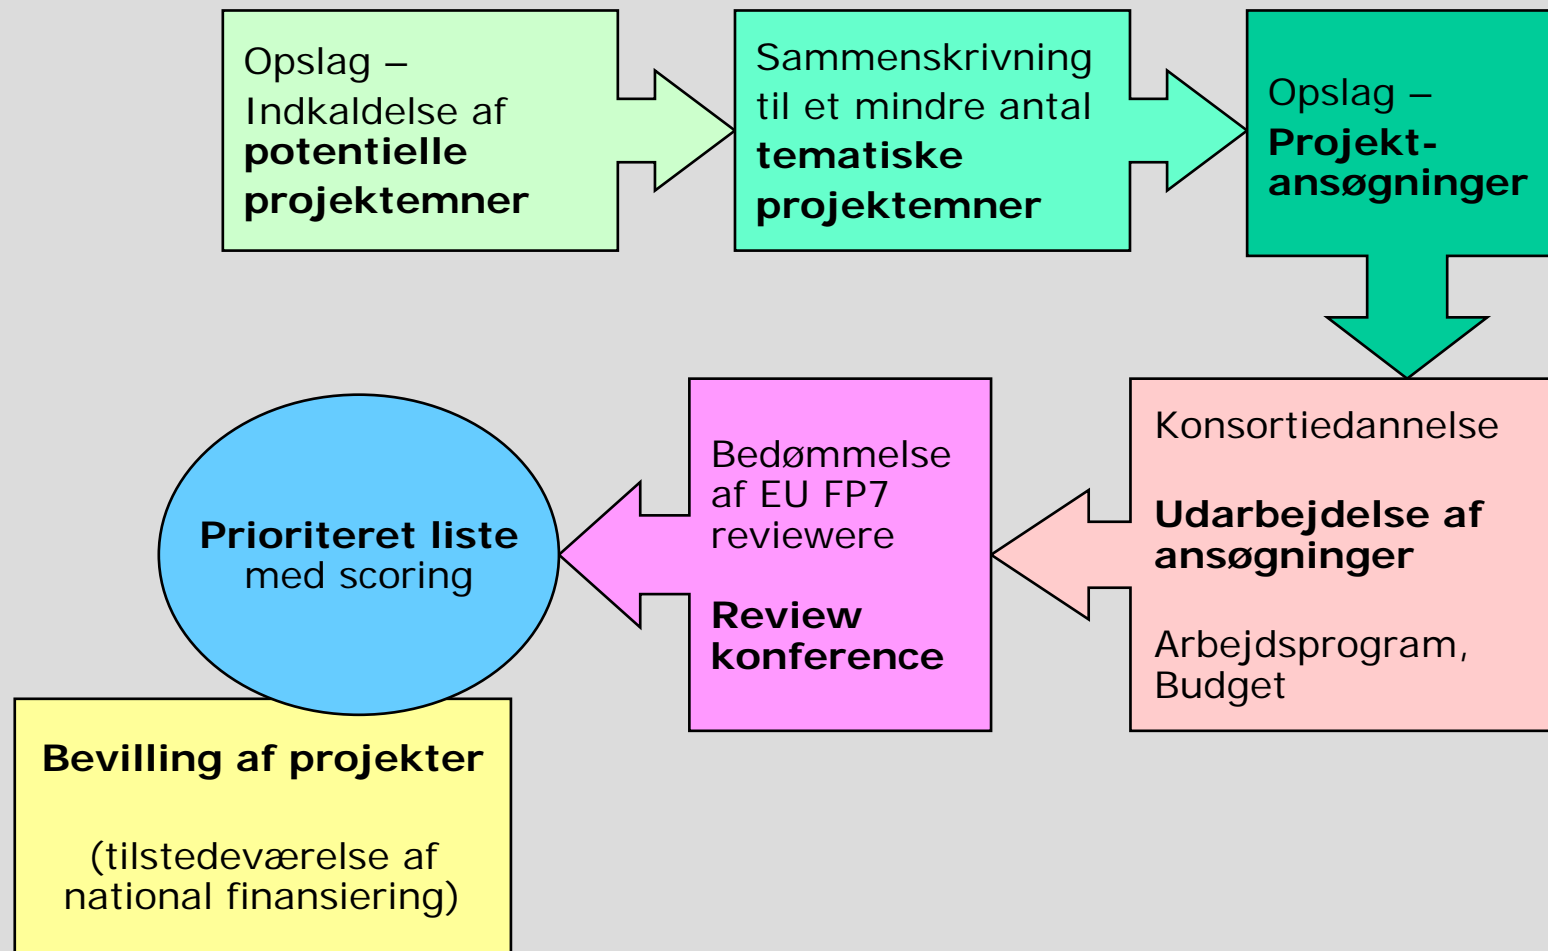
Opslag – Indkaldelse af **potentielle projektemner**

Sammenskrivning til et mindre antal **tematiske projektemner**

Opslag – **Projekt-ansøgninger**

Konsortiedannelse

**Udarbejdelse af ansøgninger**

Arbejdsprogram, Budget

Bedømmelse af EU FP7 reviewere

**Review konference**

**Prioriteret liste** med scoring

**Bevilling af projekter**

(tilstedeværelse af national finansiering)